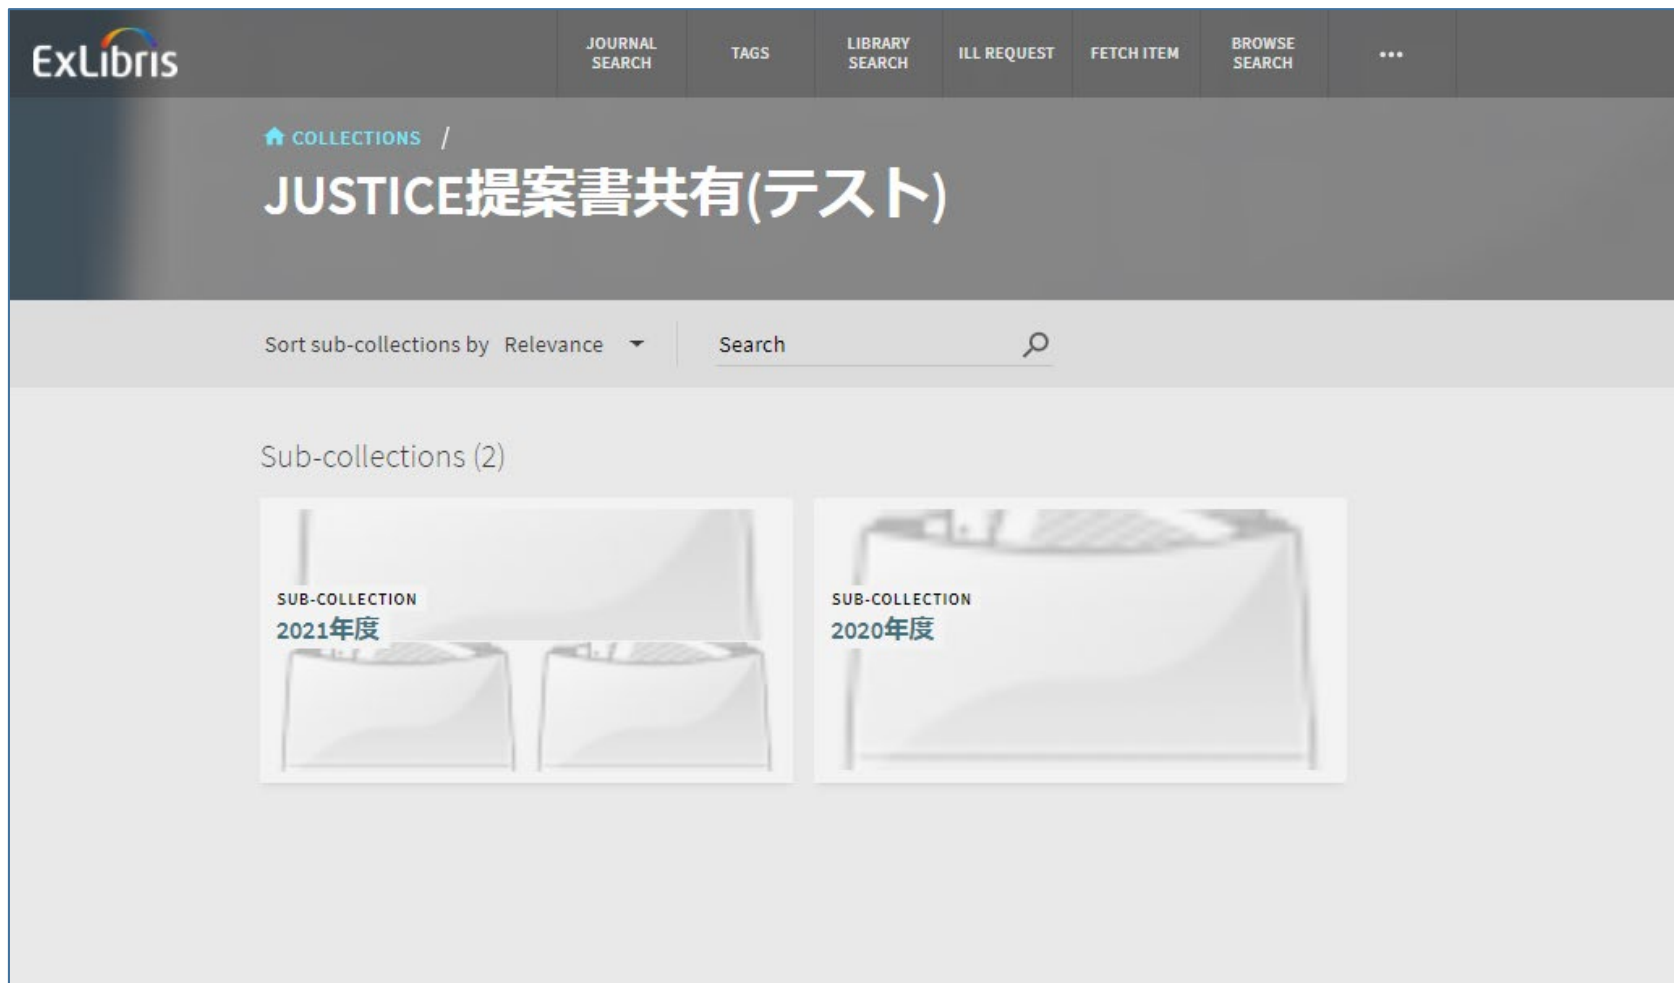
ExLibris

JOURNAL SEARCH
TAGS
LIBRARY SEARCH
ILL REQUEST
FETCH ITEM
BROWSE SEARCH
•••

COLLECTIONS /

JUSTICE提案書共有(テスト)

Sort sub-collections by Relevance
Search

Sub-collections (2)

SUB-COLLECTION
2021年度

SUB-COLLECTION
2020年度